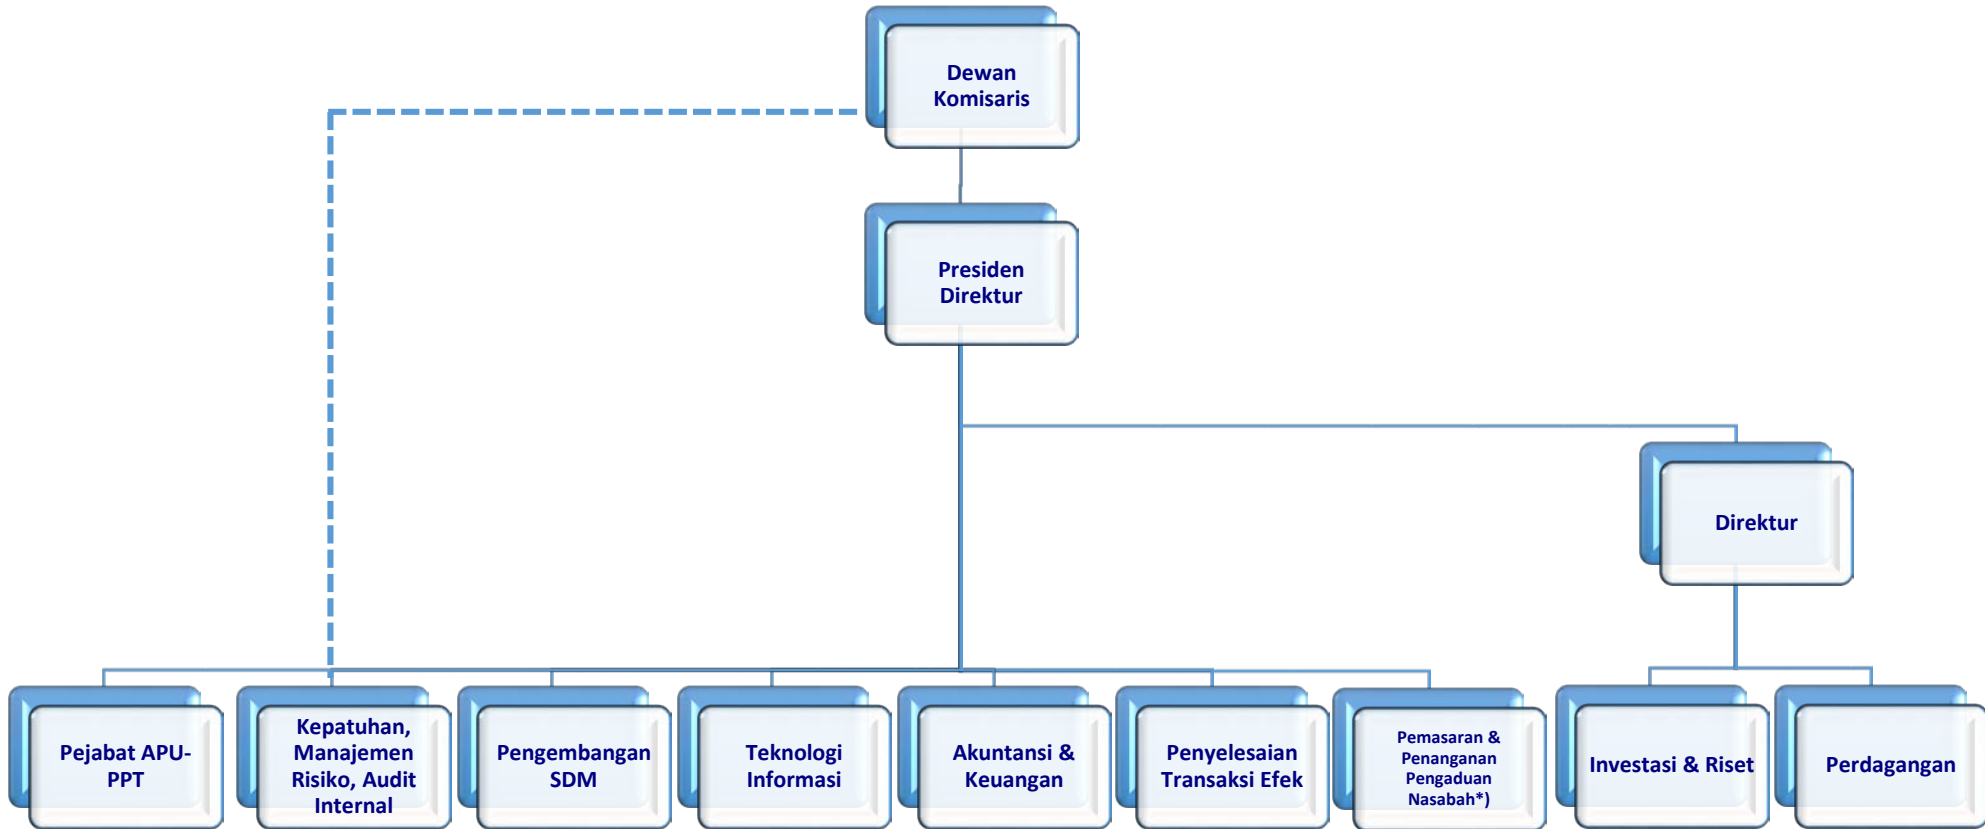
Dewan Komisaris

Presiden Direktur

Direktur

Pejabat APU-PPT

Kepatuhan, Manajemen Risiko, Audit Internal

Pengembangan SDM

Teknologi Informasi

Akuntansi & Keuangan

Penyelesaian Transaksi Efek

Pemasaran & Penanganan Pengaduan Nasabah*)

Investasi & Riset

Perdagangan